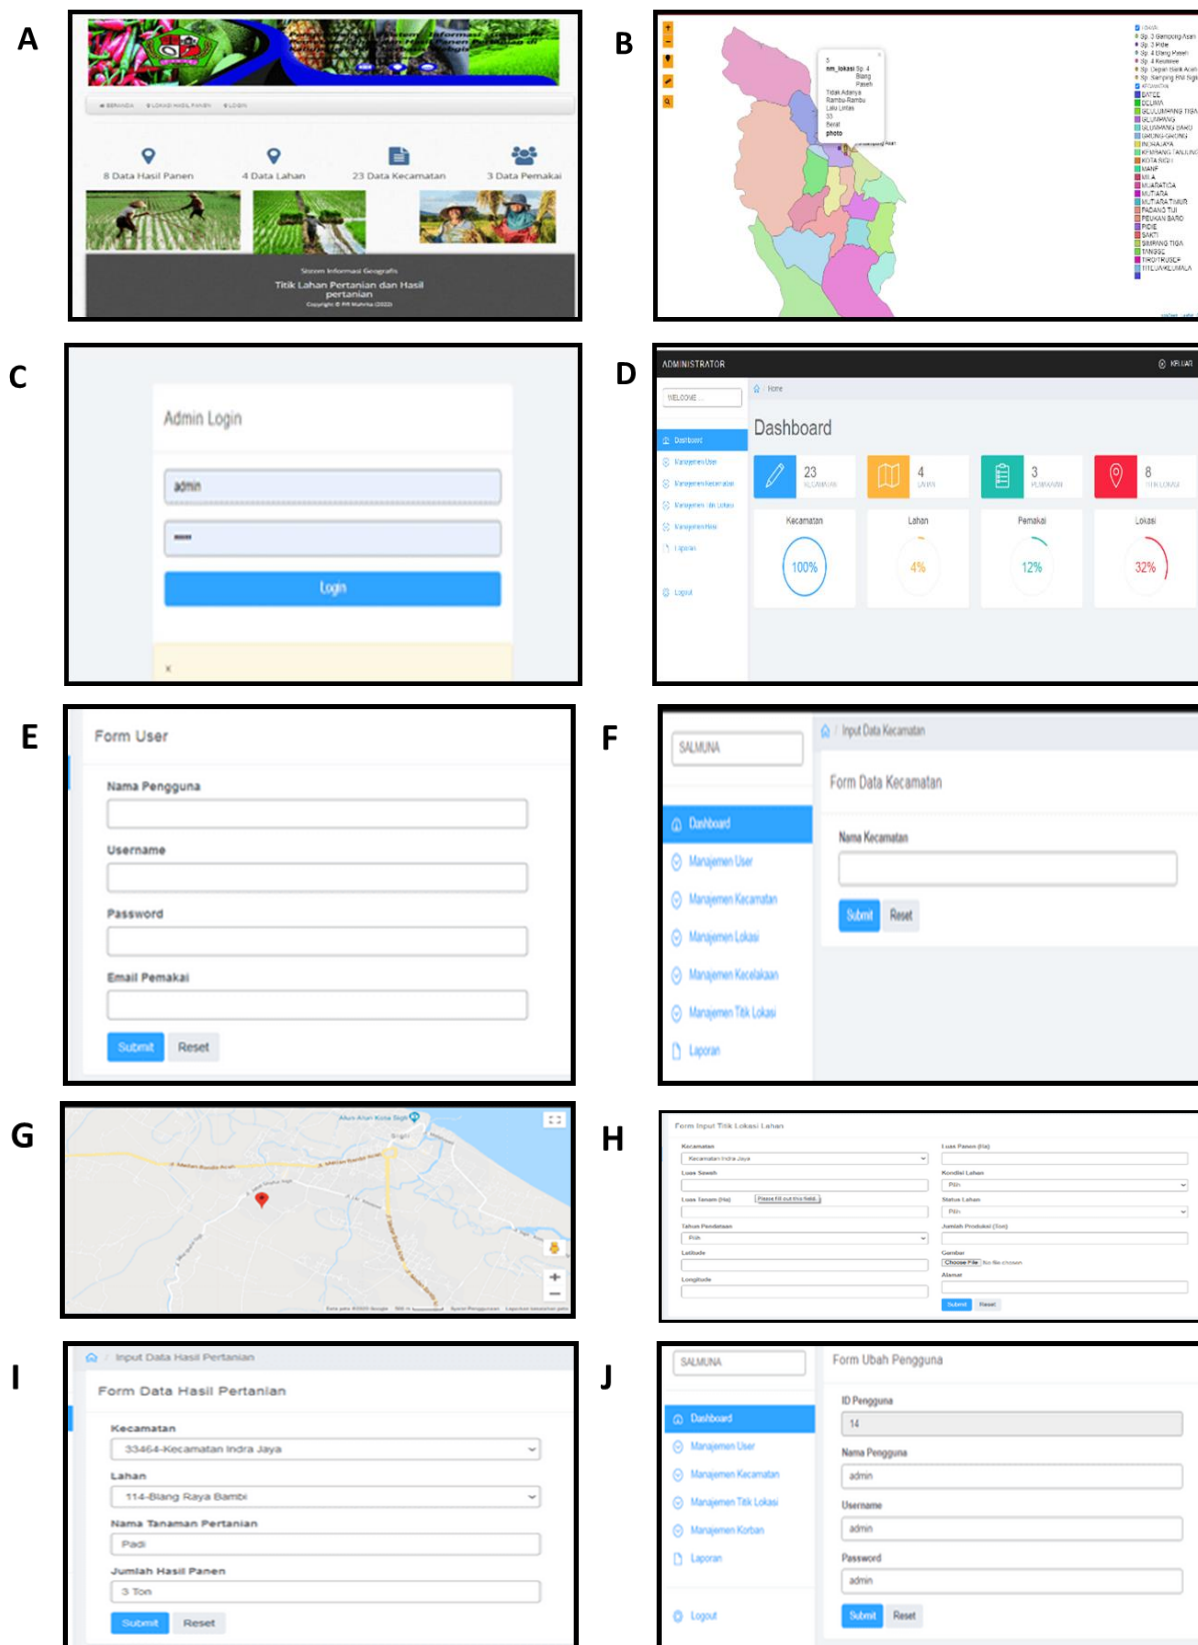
A

8 Data Hasil Panen
4 Data Lahan
23 Data Kecamatan
3 Data Pemakai

Sistem Informasi Geografis
Titik Lahan Pertanian dan Hasil pertanian

B

nm_lokasi
photo

BATEE
DELIMA
GLUMPANG TIGA
GLUMPANG BARO
INDRAJAYA
KEMBANG TANJUNG
KOTA SIGLI
MANE
MILA
MUARA TIGA
MUTIARA
MUTIARA TIMUR
PADANG TIJI
PEUKAN BARO
PIDIE
SAKTI
SIMPANG TIGA
TANGSE
TIRO/TRUSEB
TITEUE/KEUMALA

C

Admin Login
admin
Login
×

D

ADMINISTRATOR
KELUAR
WELCOME
Home
Dashboard
Dashboard
Manajemen User
Manajemen Kecamatan
Manajemen Titik Lokasi
Manajemen Hasil
Laporan
Logout
23 KECAMATAN
4 LAHAN
3 PEMAKAI
8 TITIK LOKASI
Kecamatan
Lahan
Pemakai
Lokasi
100%
4%
12%
32%

E

Form User
Nama Pengguna
Username
Password
Email Pemakai
Submit
Reset

F

SALMUNA
Input Data Kecamatan
Form Data Kecamatan
Dashboard
Manajemen User
Manajemen Kecamatan
Manajemen Lokasi
Manajemen Kecelakaan
Manajemen Titik Lokasi
Laporan
Nama Kecamatan
Submit
Reset

G

H

Form Input Titik Lokasi Lahan
Kecamatan
Kecamatan Indra Jaya
Luas Sawah
Luas Tanam (Ha)
Please fill out this field.
Tahun Pendataan
Pilih
Latitude
Longitude
Luas Panen (Ha)
Kondisi Lahan
Pilih
Status Lahan
Pilih
Jumlah Produksi (Ton)
Gambar
Choose File No file chosen
Alamat
Submit
Reset

I

Input Data Hasil Pertanian
Form Data Hasil Pertanian
Kecamatan
33464-Kecamatan Indra Jaya
Lahan
114-Blang Raya Bambi
Nama Tanaman Pertanian
Padi
Jumlah Hasil Panen
3 Ton
Submit
Reset

J

SALMUNA
Form Ubah Pengguna
Dashboard
Manajemen User
Manajemen Kecamatan
Manajemen Titik Lokasi
Manajemen Korban
Laporan
Logout
ID Pengguna
14
Nama Pengguna
admin
Username
admin
Password
admin
Submit
Reset